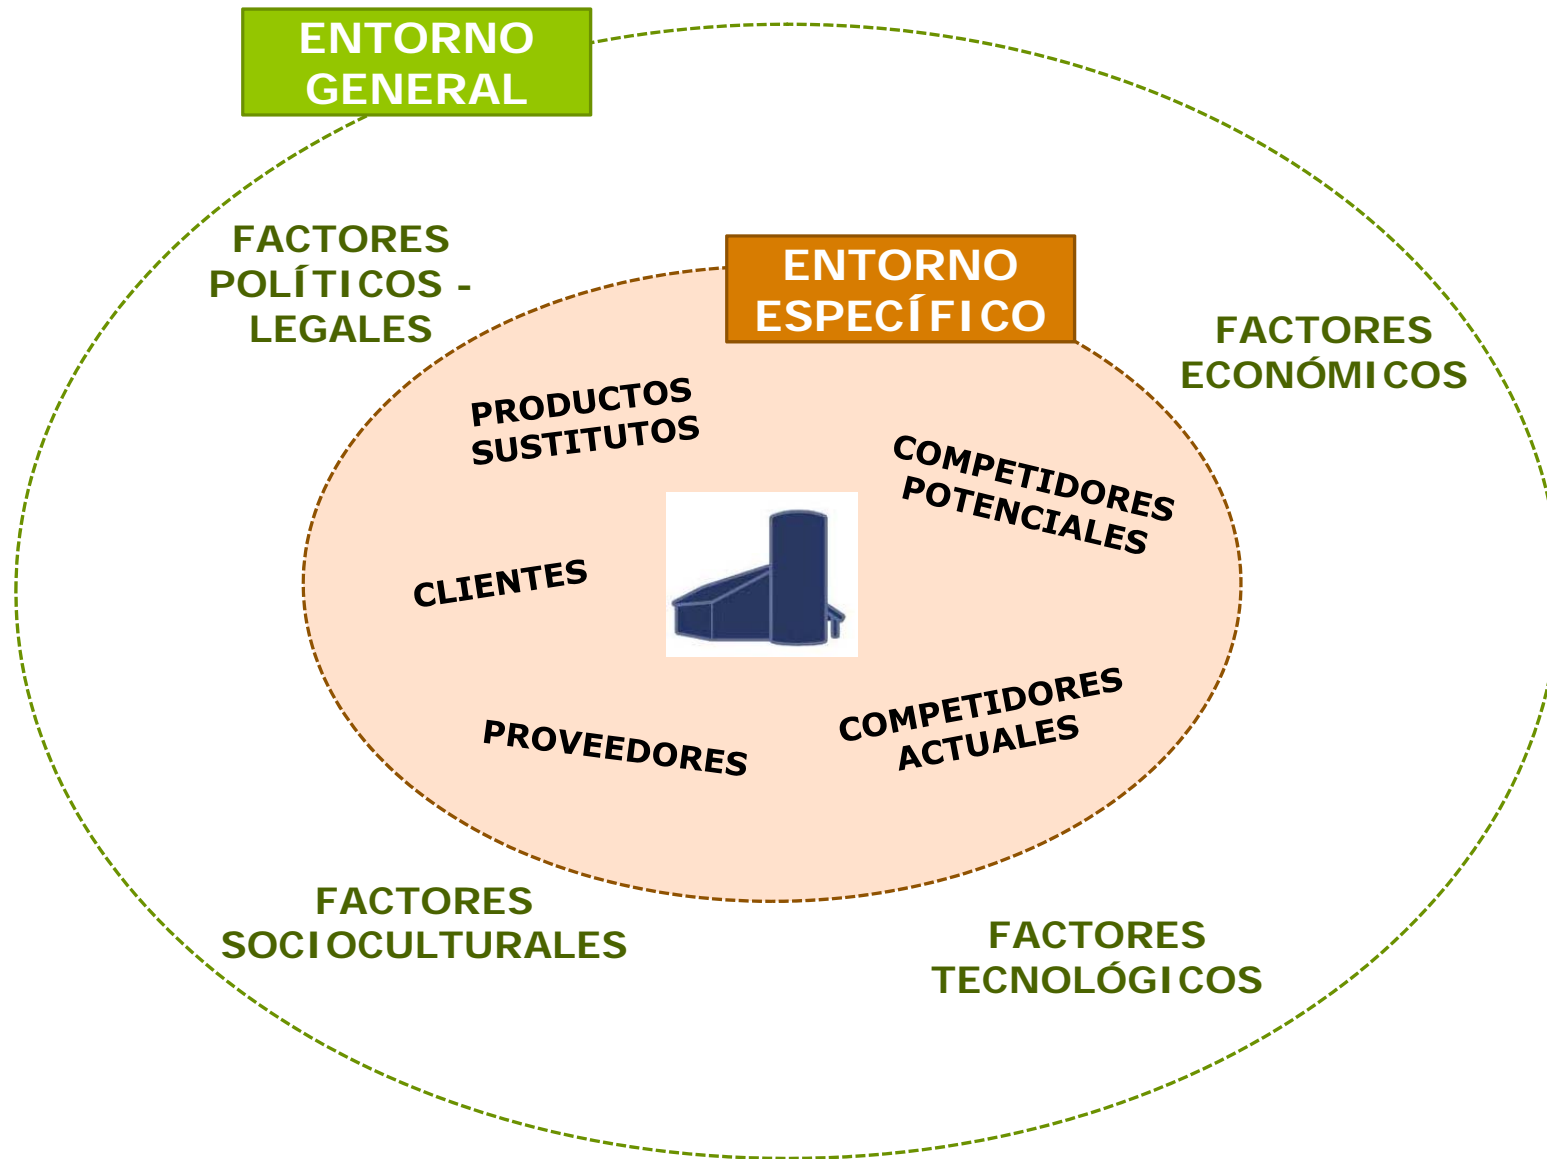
ENTORNO GENERAL

FACTORES POLÍTICOS - LEGALES

ENTORNO ESPECÍFICO

FACTORES ECONÓMICOS

PRODUCTOS SUSTITUTOS

COMPETIDORES POTENCIALES

CLIENTES

PROVEEDORES

COMPETIDORES ACTUALES

FACTORES SOCIOCULTURALES

FACTORES TECNOLÓGICOS